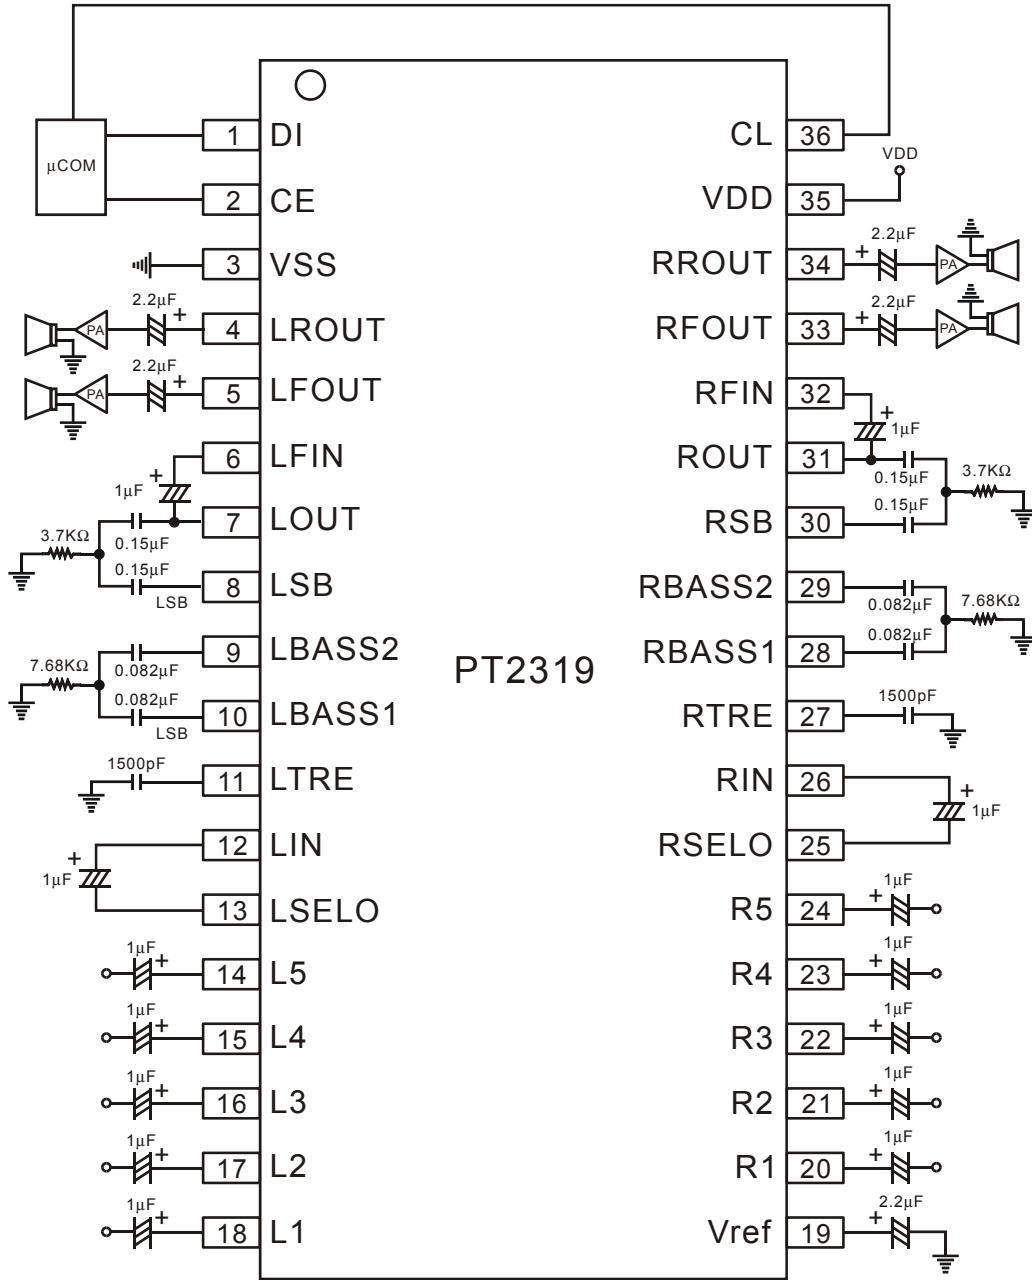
μCOM

1 DI
2 CE
3 VSS
2.2μF
PA
4 LROUT
2.2μF
PA
5 LFOUT
6 LFIN
1μF
7 LOUT
3.7KΩ
0.15μF
0.15μF
LSB
8 LSB
0.082μF
9 LBASS2
7.68KΩ
0.082μF
LSB
10 LBASS1
1500pF
11 LTRE
12 LIN
1μF
13 LSELO
1μF
14 L5
1μF
15 L4
1μF
16 L3
1μF
17 L2
1μF
18 L1

PT2319

CL 36
VDD
VDD 35
2.2μF
PA
RROUT 34
2.2μF
PA
RFOUT 33
RFIN 32
1μF
ROUT 31
0.15μF
3.7KΩ
0.15μF
RSB 30
RBASS2 29
0.082μF
7.68KΩ
0.082μF
RBASS1 28
1500pF
RTRE 27
RIN 26
1μF
RSELO 25
1μF
R5 24
1μF
R4 23
1μF
R3 22
1μF
R2 21
1μF
R1 20
2.2μF
Vref 19